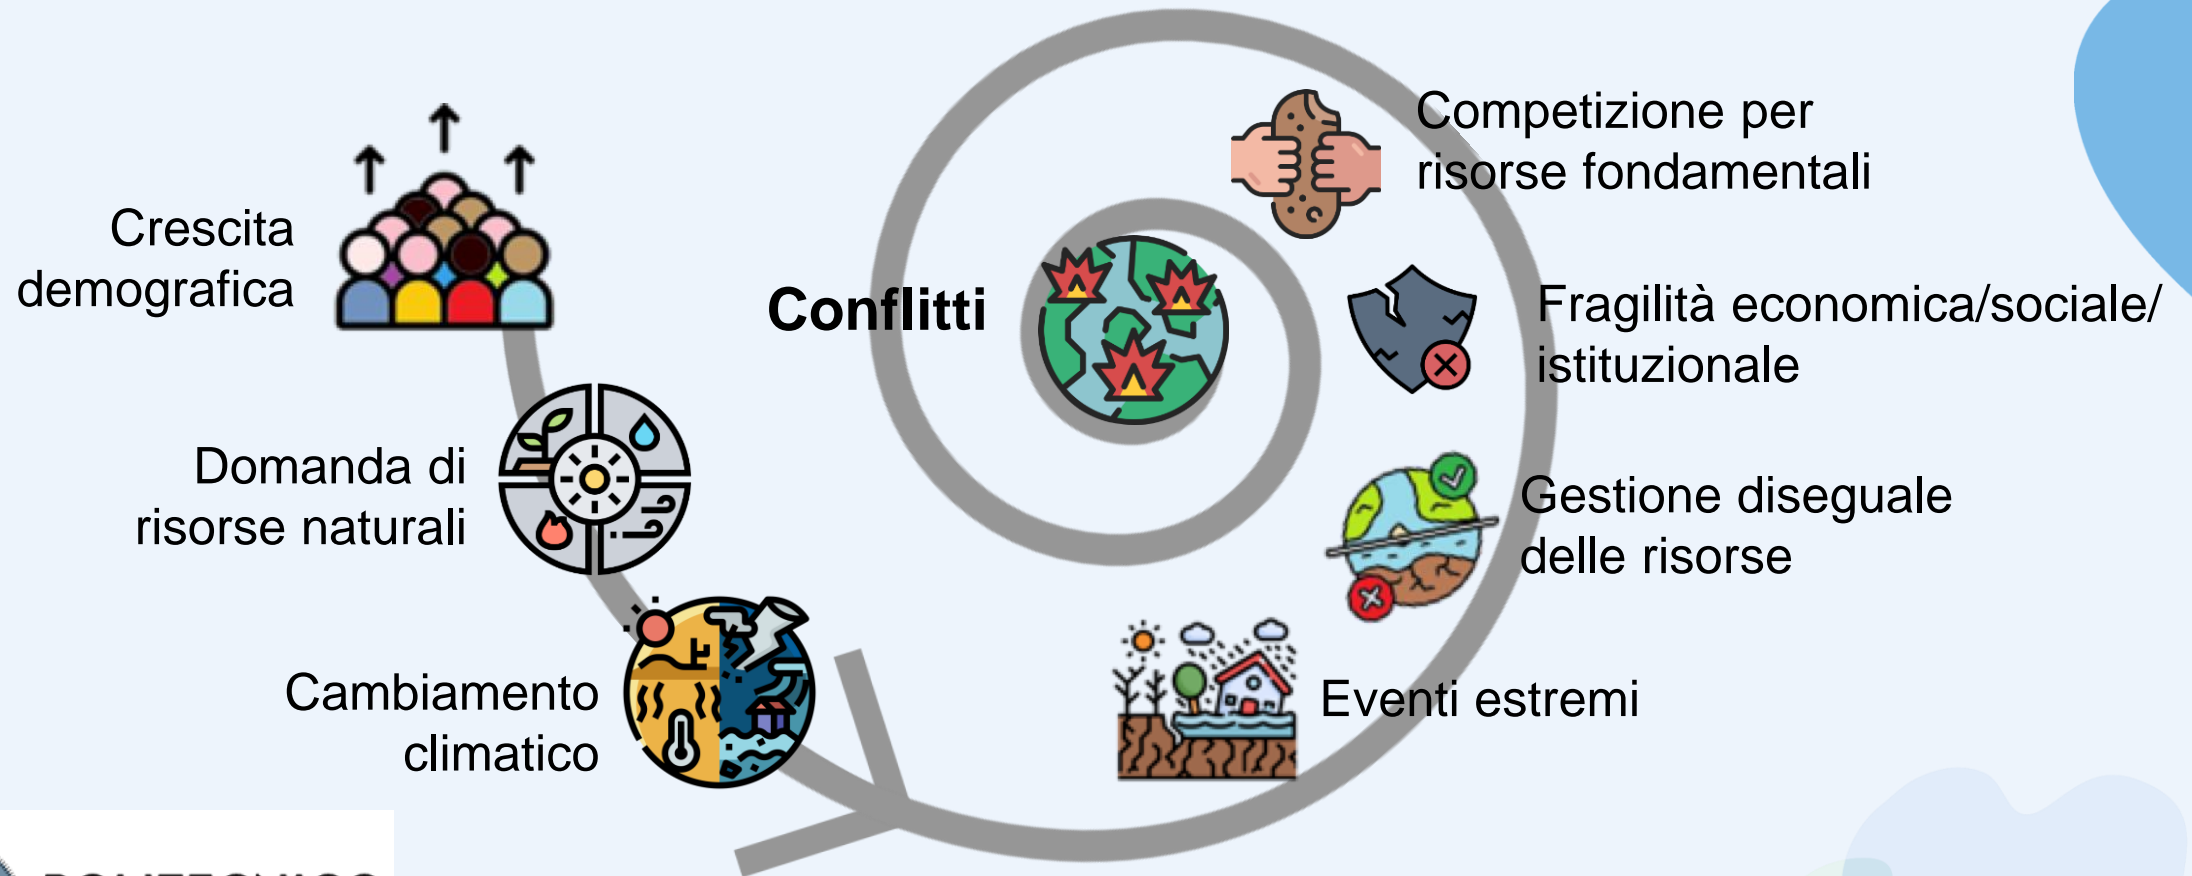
Crescita demografica

Domanda di risorse naturali

Cambiamento climatico

Conflitti

Competizione per risorse fondamentali

Fragilità economica/sociale/ istituzionale

Gestione diseguale delle risorse

Eventi estremi

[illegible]